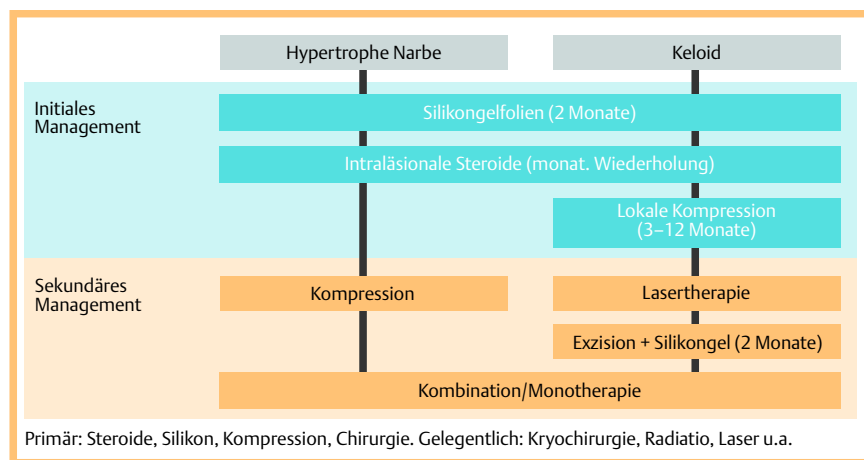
Hypertrophe Narbe

Keloid

Initiales Management

Silikongelfolien (2 Monate)

Intraläsionale Steroide (monat. Wiederholung)

Lokale Kompression (3–12 Monate)

Sekundäres Management

Kompression

Lasertherapie

Exzision + Silikongel (2 Monate)

Kombination/Monotherapie

Primär: Steroide, Silikon, Kompression, Chirurgie. Gelegentlich: Kryochirurgie, Radiatio, Laser u.a.